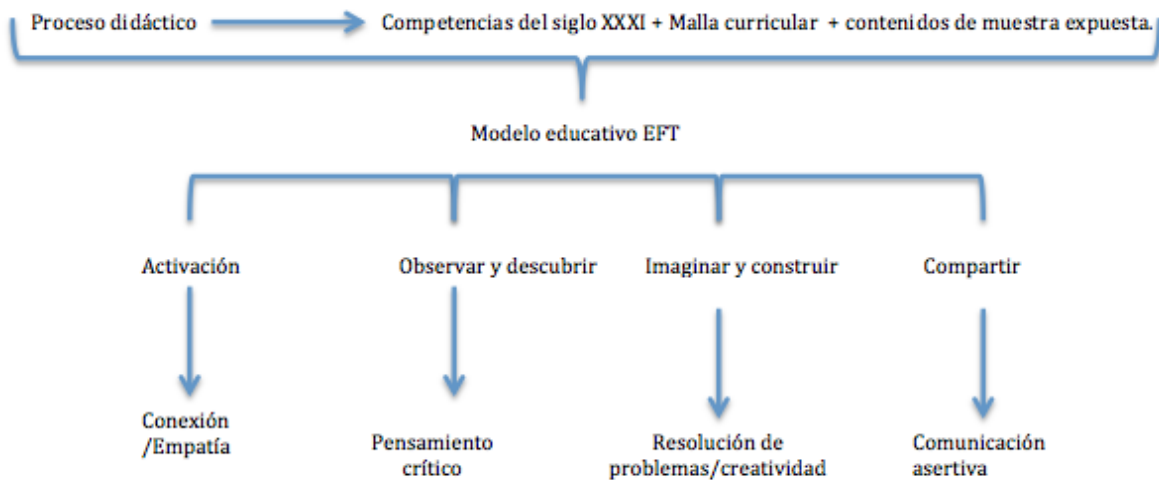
Proceso didáctico

Competencias del siglo XXXI + Malla curricular + contenidos de muestra expuesta.

Modelo educativo EFT

Activación

Conexión /Empatía

Observar y descubrir

Pensamiento crítico

Imaginar y construir

Resolución de problemas/creatividad

Compartir

Comunicación asertiva